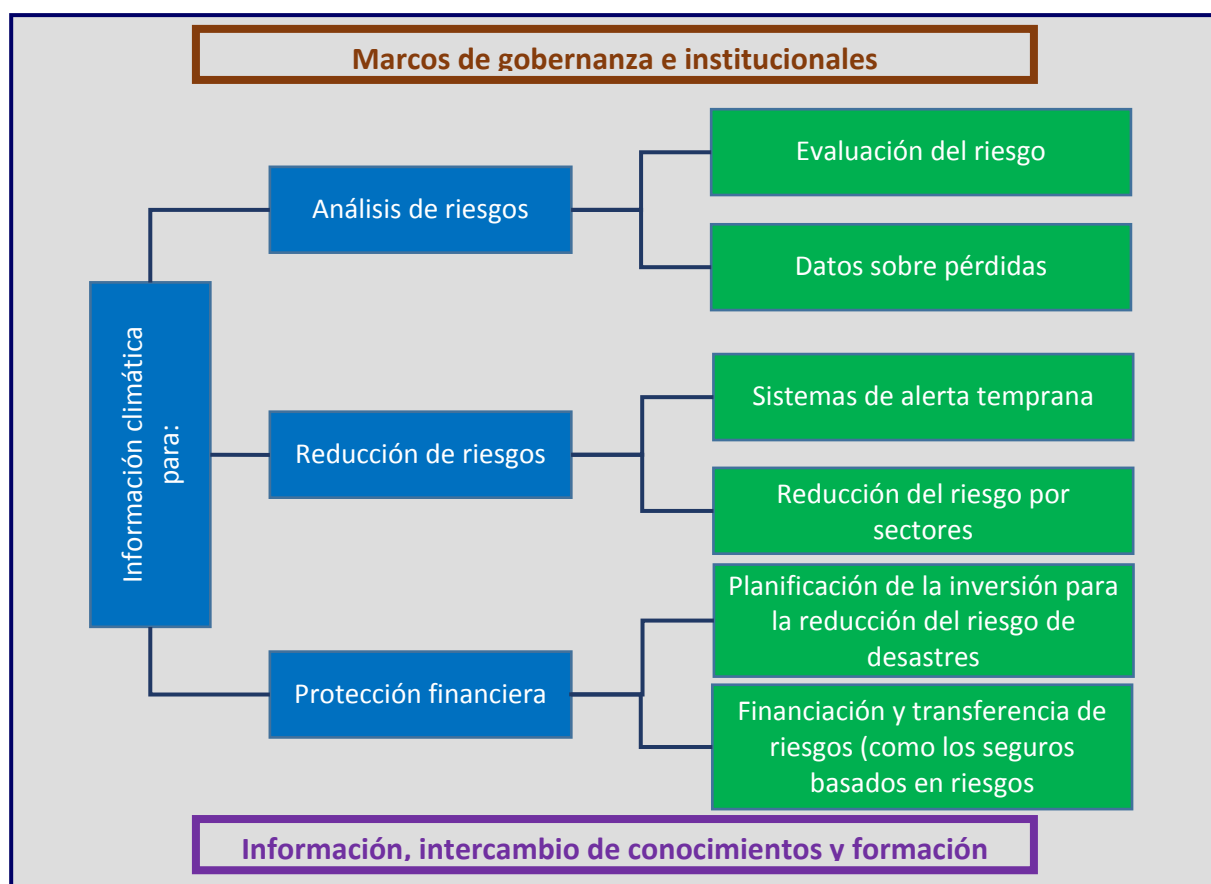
Marcos de gobernanza e institucionales

Información climática para:

Análisis de riesgos

Evaluación del riesgo

Datos sobre pérdidas

Reducción de riesgos

Sistemas de alerta temprana

Reducción del riesgo por sectores

Protección financiera

Planificación de la inversión para la reducción del riesgo de desastres

Financiación y transferencia de riesgos (como los seguros basados en riesgos

Información, intercambio de conocimientos y formación